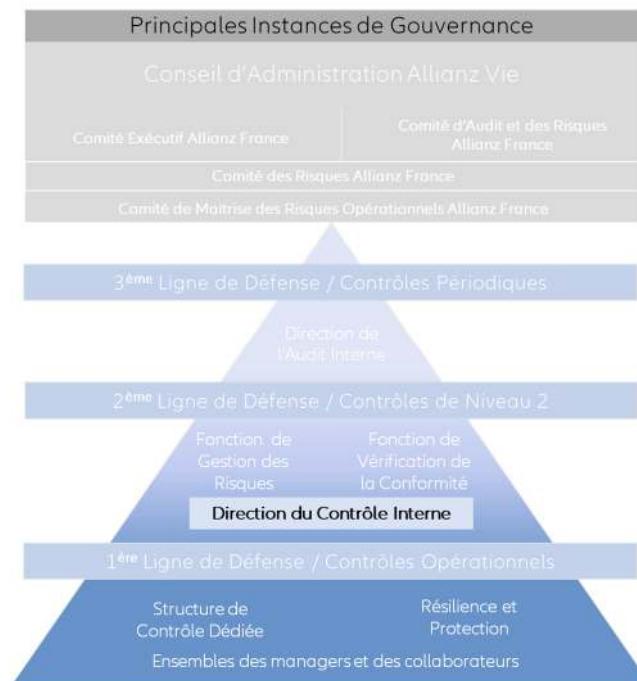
Principales Instances de Gouvernance

Conseil d'Administration Allianz Vie

Comité Exécutif Allianz France

Comité d'Audit et des Risques Allianz France

Comité des Risques Allianz France

Comité de Maitrise des Risques Opérationnels Allianz France

3ème Ligne de Défense / Contrôles Périodiques

Direction de l'Audit Interne

2ème Ligne de Défense / Contrôles de Niveau 2

Fonction de Gestion des Risques

Fonction de Vérification de la Conformité

Direction du Contrôle Interne

1ère Ligne de Défense / Contrôles Opérationnels

Structure de Contrôle Dédiée

Résilience et Protection

Ensembles des managers et des collaborateurs